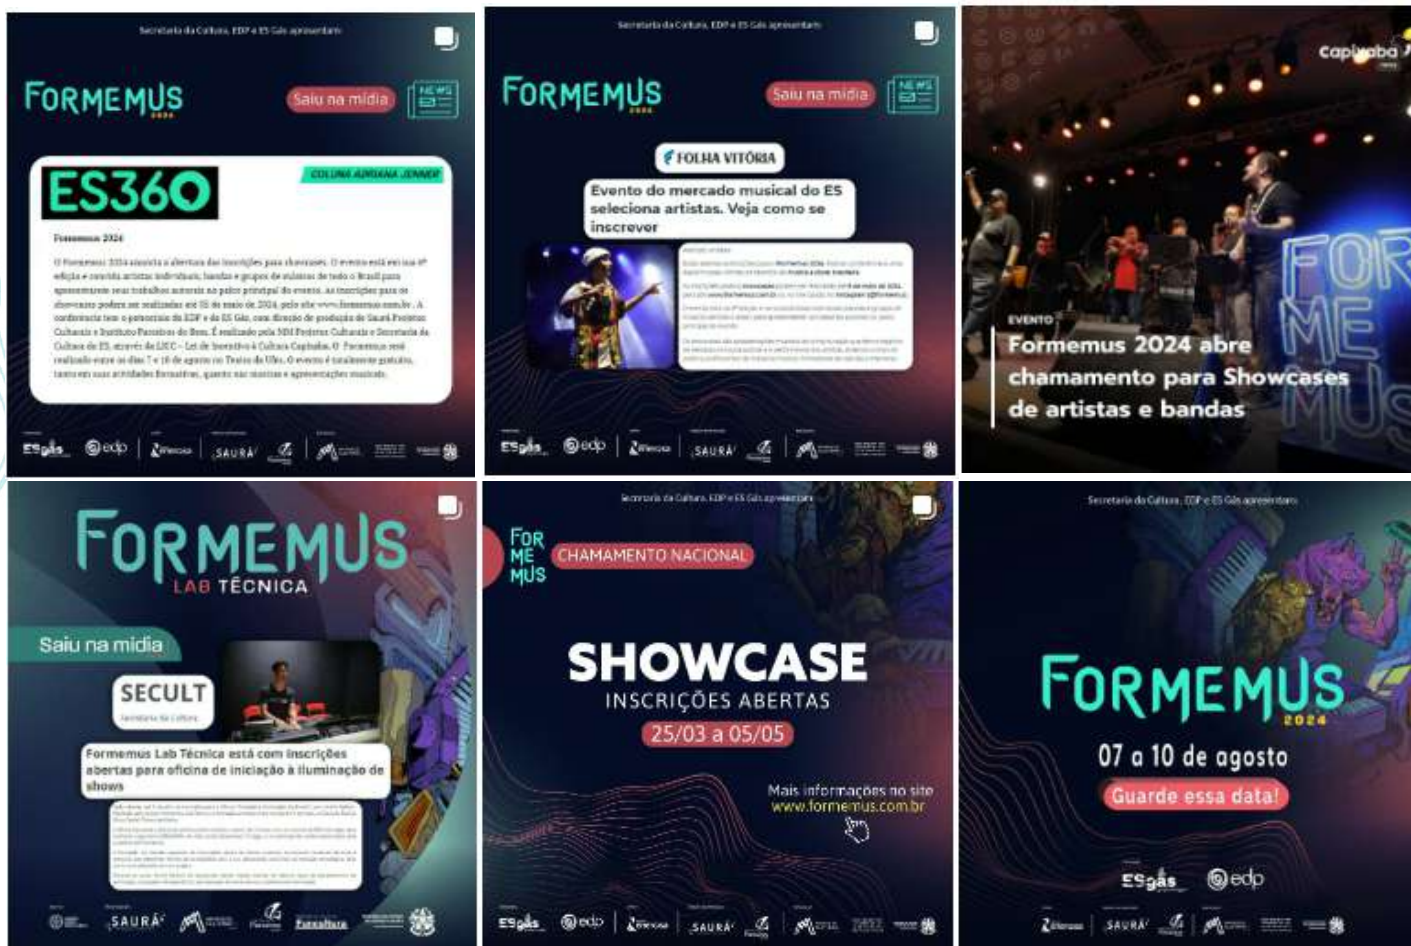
Secretaria da Cultura, EDP e ES Gás apresentam

FORMEMUS 2024

Saiu na mídia

NEWS

ES360

COLUNA ADRIANA JENNER

Formemus 2024

O Formemus 2024 anuncia a abertura das inscrições para showcases. O evento está em sua 4ª edição e convida artistas individuais, bandas e grupos de músicos de todo o Brasil para apresentarem seus trabalhos autorais no palco principal do evento. As inscrições para os showcases podem ser realizadas até 05 de maio de 2024, pelo site www.formemus.com.br. A conferência tem o patrocínio da EDP e da ES Gás, com direção de produção da Saurá Projetos Culturais e Instituto Parceiros do Bem. É realizado pela MM Projetos Culturais e Secretaria da Cultura do ES, através da LIC – Lei de Incentivo à Cultura Capixaba. O Formemus será realizado entre os dias 7 e 10 de agosto no Teatro do Ufes. O evento é totalmente gratuito, tanto em suas atividades formativas, quanto nas mostras e apresentações musicais.

ES gás edp Ziferruz SAURÁ

Secretaria da Cultura, EDP e ES Gás apresentam

FORMEMUS 2024

Saiu na mídia

NEWS

FOLHA VITÓRIA

Evento do mercado musical do ES seleciona artistas. Veja como se inscrever

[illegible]

ES gás edp Ziferruz SAURÁ

Capixaba

EVENTO

Formemus 2024 abre chamamento para Showcases de artistas e bandas

FOR ME MUS

FORMEMUS

LAB TÉCNICA

Saiu na mídia

SECULT

Secretaria da Cultura

Formemus Lab Técnica está com inscrições abertas para oficina de iniciação à iluminação de shows

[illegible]

SAURÁ Funcultura

Secretaria da Cultura, EDP e ES Gás apresentam

FOR ME MUS

CHAMAMENTO NACIONAL

SHOWCASE

INSCRIÇÕES ABERTAS

25/03 a 05/05

Mais informações no site www.formemus.com.br

ES gás edp Ziferruz SAURÁ

Secretaria da Cultura, EDP e ES Gás apresentam

FORMEMUS 2024

07 a 10 de agosto

Guarde essa data!

ES gás edp

Ziferruz SAURÁ